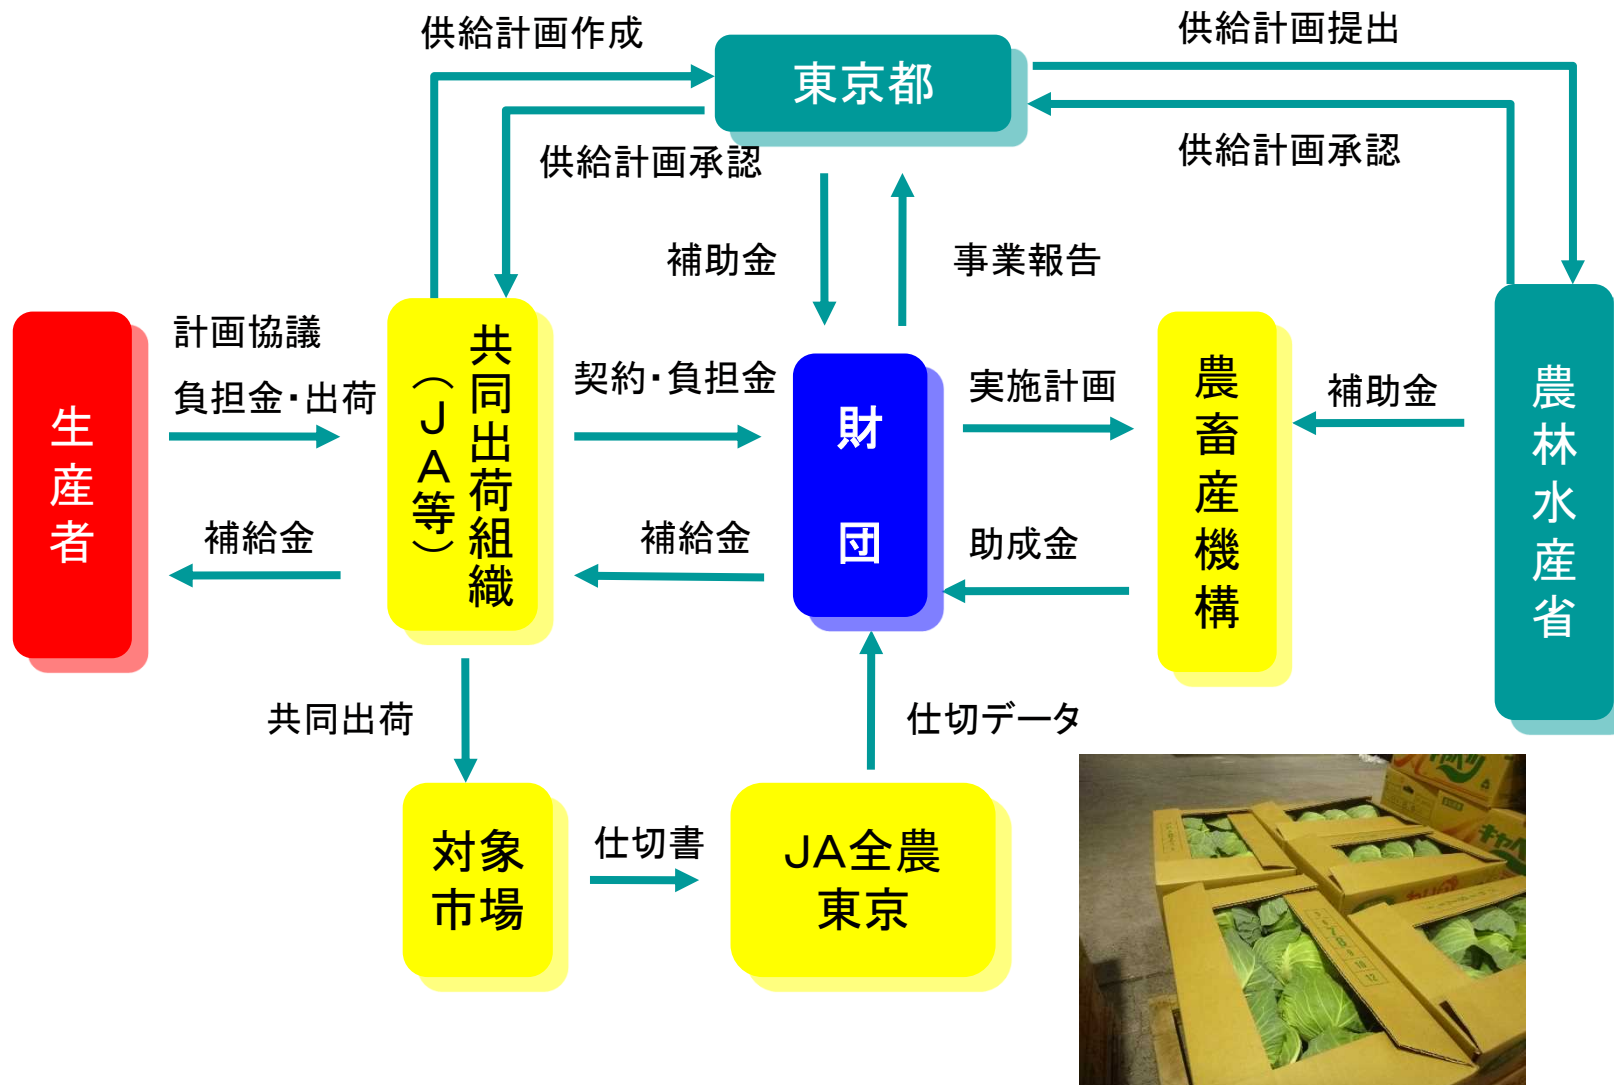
供給計画作成

東京都

供給計画提出

供給計画承認

供給計画承認

補助金

事業報告

計画協議

負担金・出荷

生産者

補給金

共同出荷組織（JA等）

契約・負担金

補給金

財団

実施計画

助成金

農畜産機構

補助金

農林水産省

共同出荷

仕切データ

対象市場

仕切書

JA全農東京